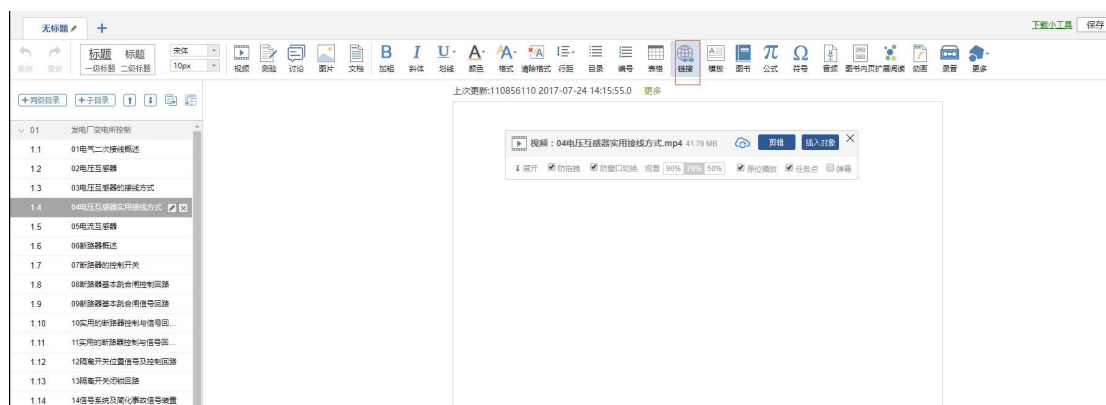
无标题 +

下载小工具 保存

撤销 重做 标题 标题 一级标题 二级标题 宋体 10px 视频 测验 讨论 图片 文档 加粗 斜体 划线 颜色 格式 清除格式 行距 目录 编号 表格 链接 模板 图书 公式 符号 音频 图书内页扩展阅读 动画 录音 更多

+同级目录 +子目录

上次更新:110856110 2017-07-24 14:15:55.0 更多

01 发电厂变电所控制
1.1 01电气二次接线概述
1.2 02电压互感器
1.3 03电压互感器的接线方式
1.4 04电压互感器实用接线方式
1.5 05电流互感器
1.6 06断路器概述
1.7 07断路器的控制开关
1.8 08断路器基本跳合闸控制回路
1.9 09断路器基本跳合闸信号回路
1.10 10实用的断路器控制与信号回...
1.11 11实用的断路器控制与信号回...
1.12 12隔离开关位置信号及控制回路
1.13 13隔离开关闭锁回路
1.14 14信号系统及简化事故信号装置

视频：04电压互感器实用接线方式.mp4 41.79 MB 剪辑 插入对象
展开 防拖拽 防窗口切换 观看 90% 70% 50% 原位播放 任务点 弹幕